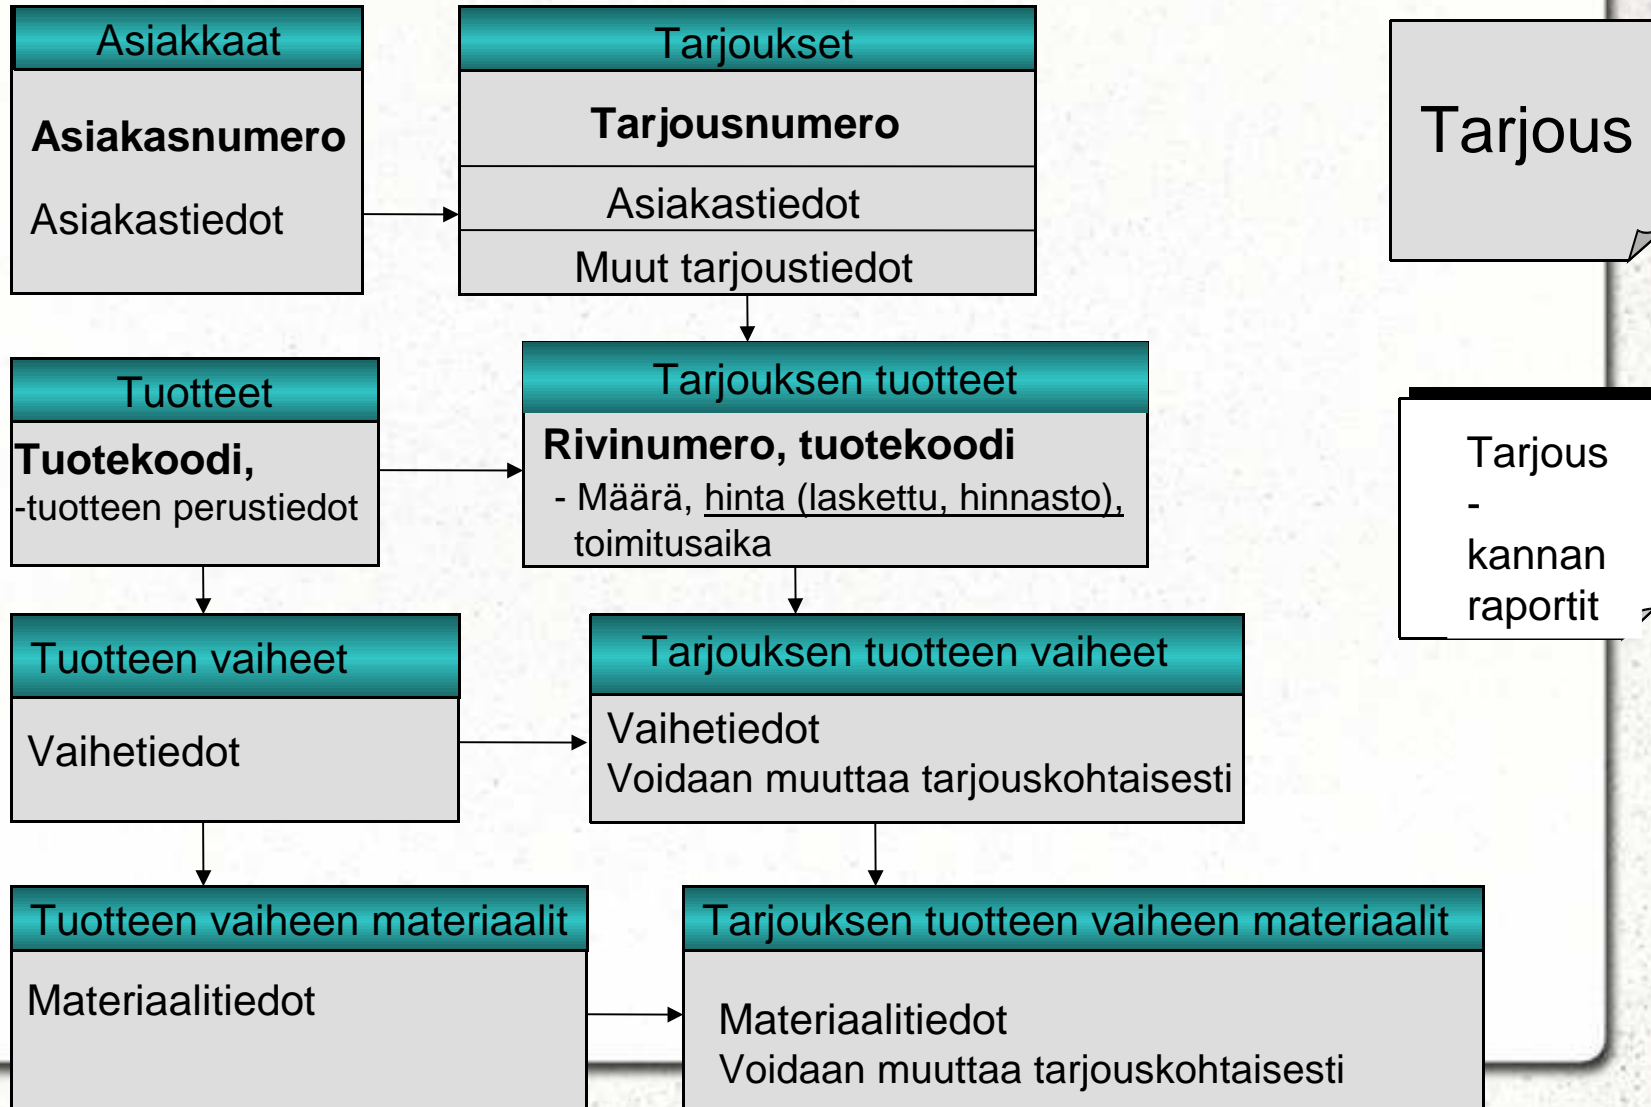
Asiakkaat

**Asiakasnumero**

Asiakastiedot

Tarjoukset

**Tarjousnumero**

Asiakastiedot

Muut tarjoustiedot

Tarjous

Tuotteet

**Tuotekoodi,**

-tuotteen perustiedot

Tarjouksen tuotteet

**Rivinumero, tuotekoodi**

- Määrä, hinta (laskettu, hinnasto), toimitusaika

Tarjous - kannan raportit

Tuotteen vaiheet

Vaihetiedot

Tarjouksen tuotteen vaiheet

Vaihetiedot
Voidaan muuttaa tarjouskohtaisesti

Tuotteen vaiheen materiaalit

Materiaalitiedot

Tarjouksen tuotteen vaiheen materiaalit

Materiaalitiedot
Voidaan muuttaa tarjouskohtaisesti